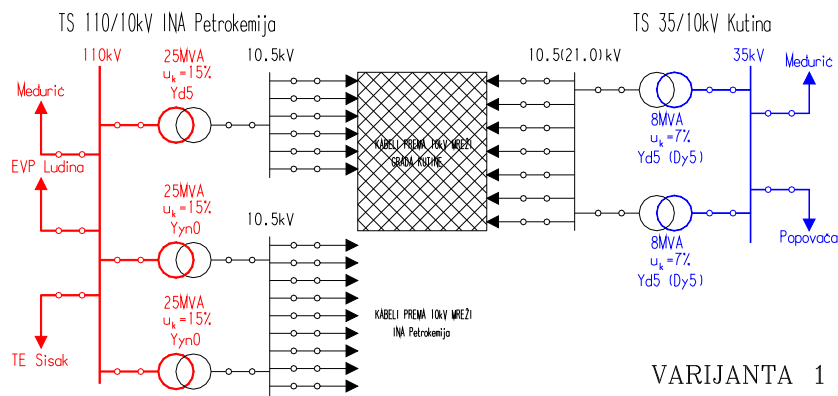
TS 110/10kV INA Petrokemija

TS 35/10kV Kutina

110kV

25MVA
$u_k$=15%
Yd5

10.5kV

10.5(21.0)kV

35kV

Medurić

Medurić

EVP Ludina

KABELI PREMA 10kV MREŽI GRADA KUTINE

8MVA
$u_k$=7%
Yd5 (Dy5)

25MVA
$u_k$=15%
Yyn0

10.5kV

8MVA
$u_k$=7%
Yd5 (Dy5)

Popovača

25MVA
$u_k$=15%
Yyn0

KABELI PREMA 10kV MREŽI INA Petrokemija

TE Sisak

VARIJANTA 1